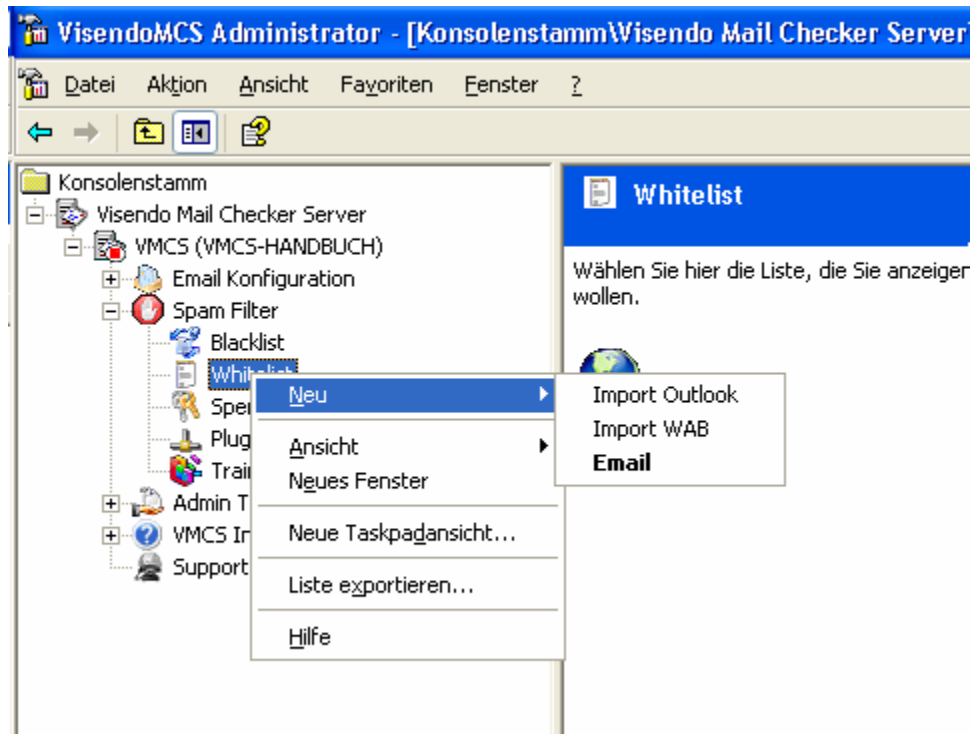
VisendoMCS Administrator - [Konsolenstamm\Visendo Mail Checker Server

Datei Aktion Ansicht Favoriten Fenster ?

Konsolenstamm
Visendo Mail Checker Server
VMCS (VMCS-HANDBUCH)
Email Konfiguration
Spam Filter
Blacklist
Whitelist
Sper
Plug
Trai
Admin T
VMCS In
Support

Neu
Ansicht
Neues Fenster
Neue Taskpadansicht...
Liste exportieren...
Hilfe

Import Outlook
Import WAB
Email

Whitelist

Wählen Sie hier die Liste, die Sie anzeigen wollen.